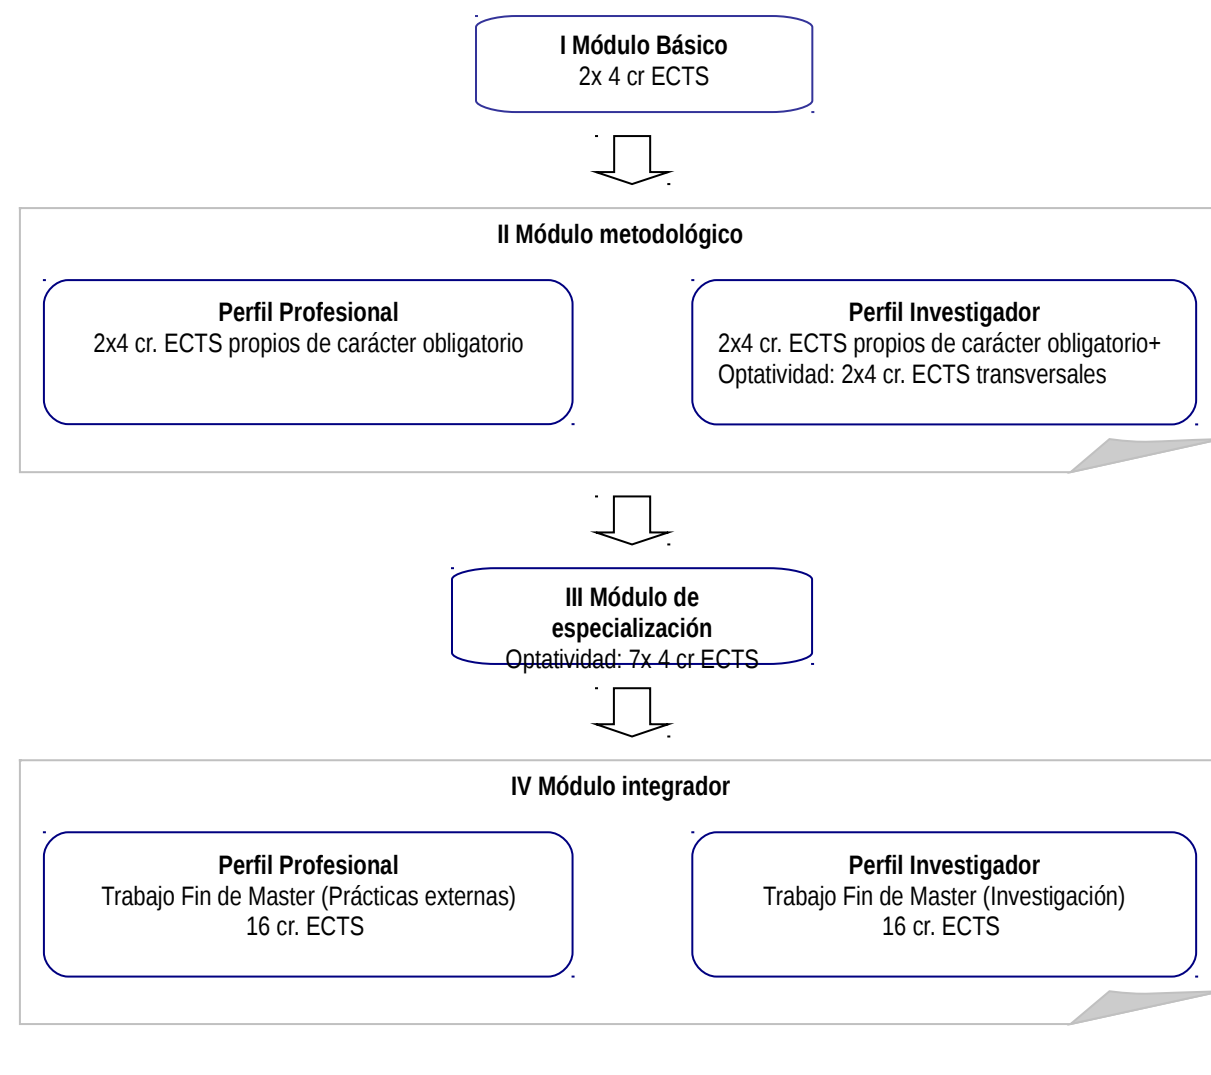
**I Módulo Básico**
2x 4 cr ECTS

**II Módulo metodológico**

**Perfil Profesional**
2x4 cr. ECTS propios de carácter obligatorio

**Perfil Investigador**
2x4 cr. ECTS propios de carácter obligatorio+
Optatividad: 2x4 cr. ECTS transversales

**III Módulo de especialización**
Optatividad: 7x 4 cr ECTS

**IV Módulo integrador**

**Perfil Profesional**
Trabajo Fin de Master (Prácticas externas)
16 cr. ECTS

**Perfil Investigador**
Trabajo Fin de Master (Investigación)
16 cr. ECTS